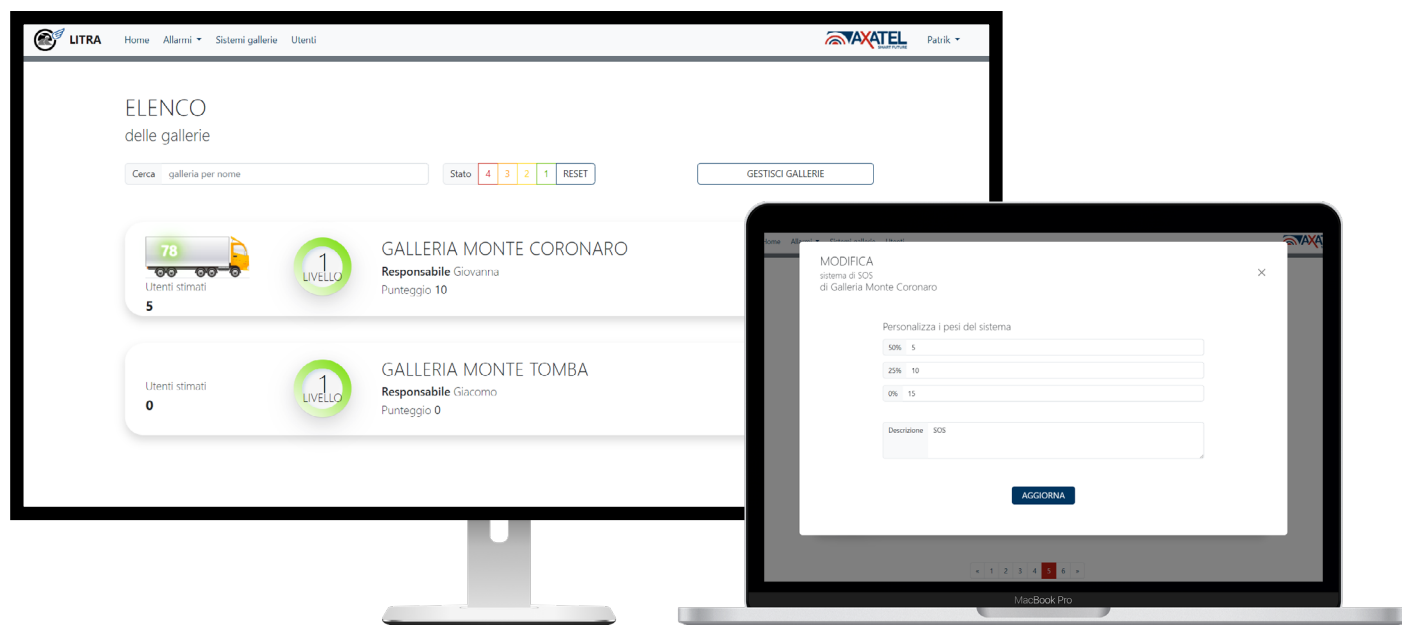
LITRA Home Allarmi Sistemi gallerie Utenti

AXATEL SMART FUTURE

Patrik

ELENCO

delle gallerie

Cerca galleria per nome

Stato 4 3 2 1 RESET

GESTISCI GALLERIE

78

Utenti stimati

5

1 LIVELLO

GALLERIA MONTE CORONARO

**Responsabile** Giovanna

Punteggio 10

Utenti stimati

0

1 LIVELLO

GALLERIA MONTE TOMBA

**Responsabile** Giacomo

Punteggio 0

Home Allarmi Sistemi gallerie Utenti

MODIFICA

sistema di SOS

di Galleria Monte Coronaro

×

Personalizza i pesi del sistema

50% 5

25% 10

0% 15

Descrizione SOS

AGGIORNA

« 1 2 3 4 5 6 »

MacBook Pro